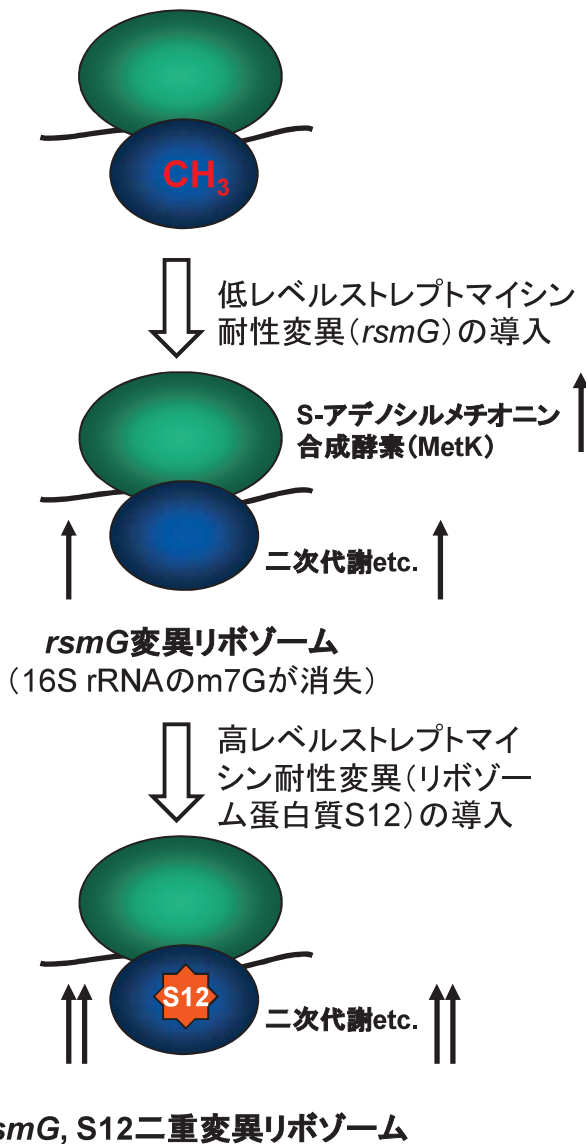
$CH_3$

低レベルストレプトマイシン耐性変異（*rsmG*）の導入

S-アデノシルメチオニン合成酵素（MetK）

二次代謝etc.

***rsmG*変異リボゾーム**
（16S rRNAのm7Gが消失）

高レベルストレプトマイシン耐性変異（リボゾーム蛋白質S12）の導入

S12

二次代謝etc.

**smG, S12二重変異リボゾーム**